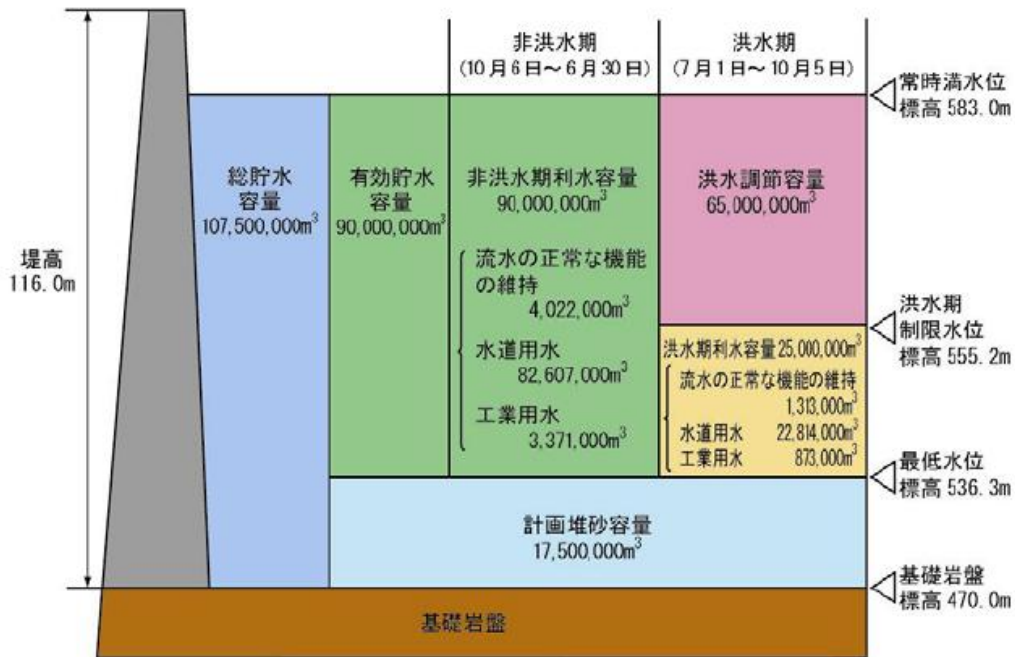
非洪水期
(10月6日～6月30日)

洪水期
(7月1日～10月5日)

常時満水位
標高 583.0m

堤高
116.0m

総貯水
容量
107,500,000$m^3$

有効貯水
容量
90,000,000$m^3$

非洪水期利水容量
90,000,000$m^3$

流水の正常な機能の維持
4,022,000$m^3$

水道用水
82,607,000$m^3$

工業用水
3,371,000$m^3$

洪水調節容量
65,000,000$m^3$

洪水期
制限水位
標高 555.2m

洪水期利水容量25,000,000$m^3$

流水の正常な機能の維持
1,313,000$m^3$

水道用水 22,814,000$m^3$

工業用水 873,000$m^3$

最低水位
標高 536.3m

計画堆砂容量
17,500,000$m^3$

基礎岩盤
標高 470.0m

基礎岩盤